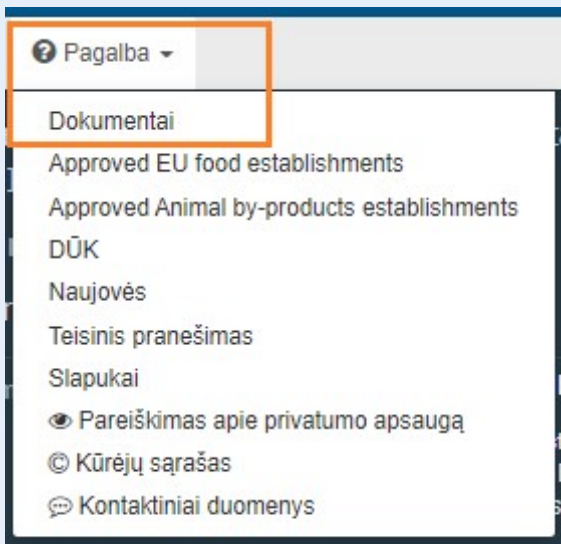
Pagalba

Dokumentai
Approved EU food establishments
Approved Animal by-products establishments
DŪK
Naujovės
Teisinis pranešimas
Slapukai
Pareiškimas apie privatumo apsaugą
© Kūrėjų sąrašas
Kontaktiniai duomenys